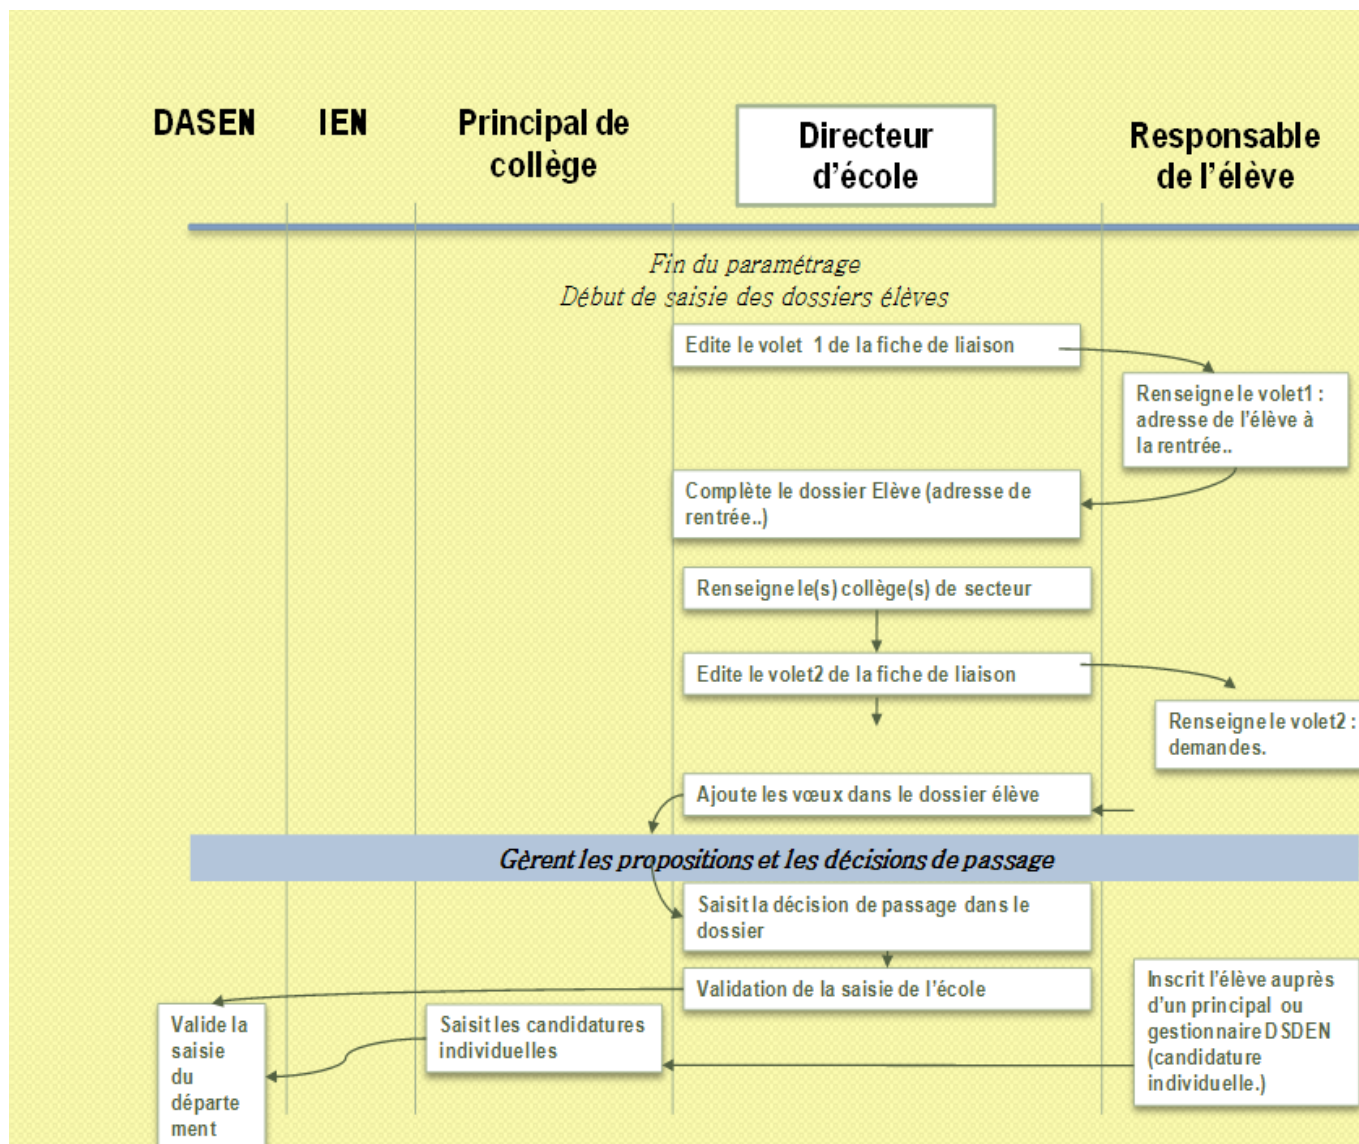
DASEN

IEN

Principal de collège

Directeur d'école

Responsable de l'élève

Fin du paramétrage
Début de saisie des dossiers élèves

Edite le volet 1 de la fiche de liaison

Renseigne le volet1 : adresse de l'élève à la rentrée..

Complète le dossier Elève (adresse de rentrée..)

Renseigne le(s) collège(s) de secteur

Edite le volet2 de la fiche de liaison

Renseigne le volet2 : demandes.

Ajoute les vœux dans le dossier élève

Gèrent les propositions et les décisions de passage

Saisit la décision de passage dans le dossier

Validation de la saisie de l'école

Inscrit l'élève auprès d'un principal ou gestionnaire DSDEN (candidature individuelle.)

Valide la saisie du département

Saisit les candidatures individuelles